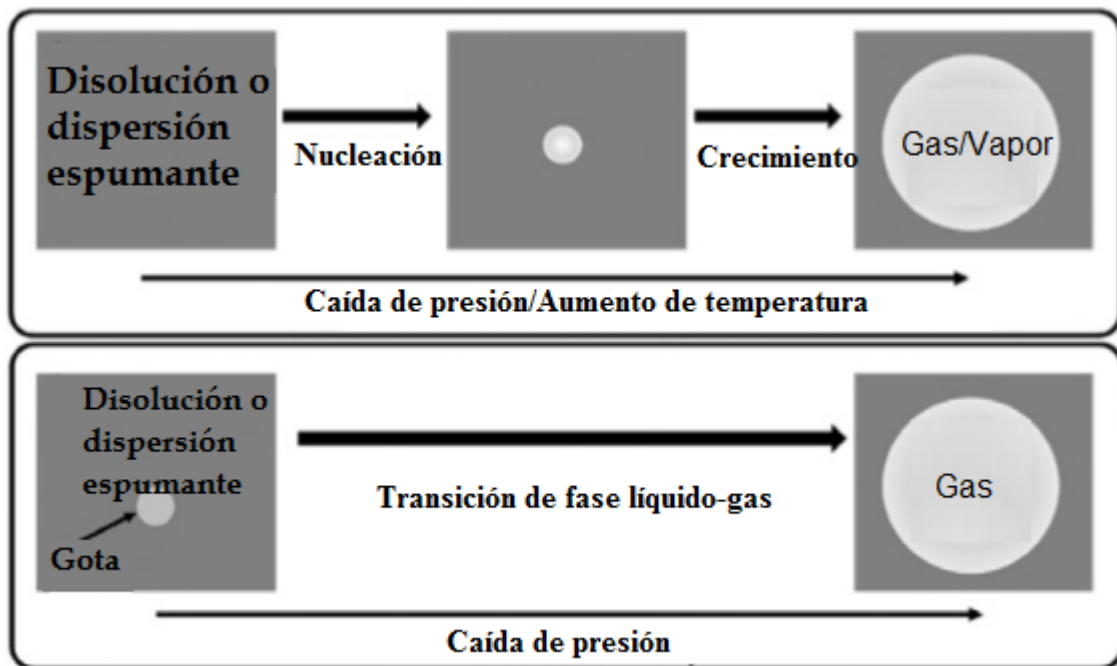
Disolución o dispersión espumante

Nucleación

Crecimiento

Gas/Vapor

Caída de presión/Aumento de temperatura

Disolución o dispersión espumante

Gota

Transición de fase líquido-gas

Gas

Caída de presión